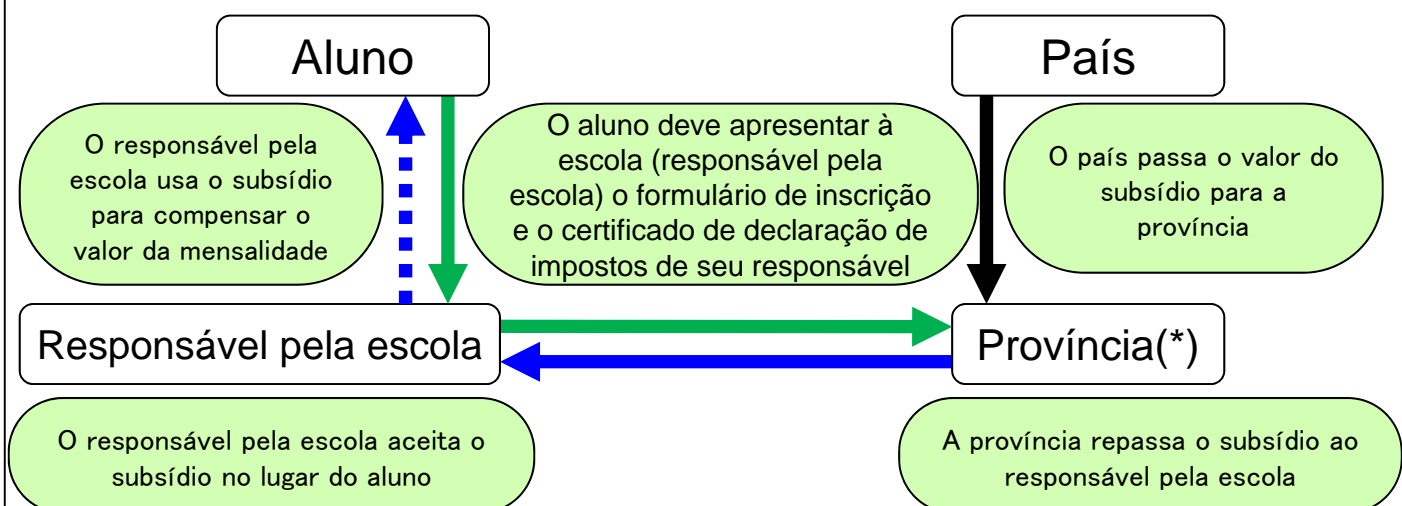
Aluno

País

O responsável pela escola usa o subsídio para compensar o valor da mensalidade

O aluno deve apresentar à escola (responsável pela escola) o formulário de inscrição e o certificado de declaração de impostos de seu responsável

O país passa o valor do subsídio para a província

Responsável pela escola

Província(*)

O responsável pela escola aceita o subsídio no lugar do aluno

A província repassa o subsídio ao responsável pela escola